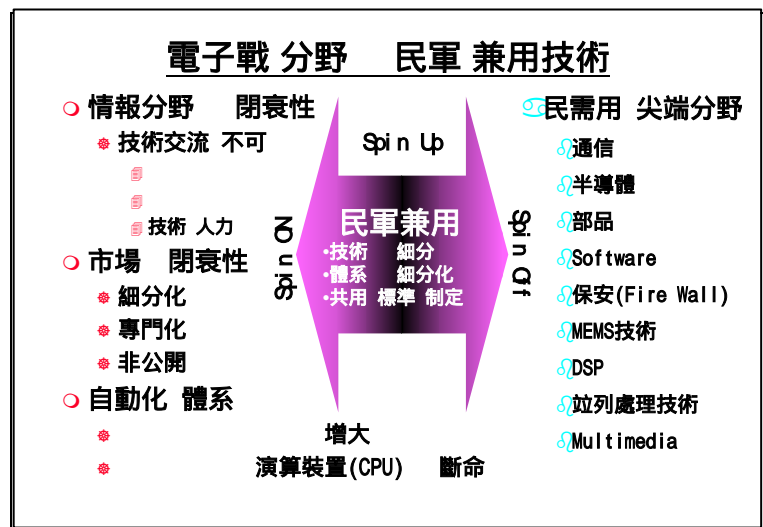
電子戰 分野　民軍 兼用技術

情報分野　閉衰性
技術交流 不可
技術 人力
市場　閉衰性
細分化
專門化
非公開
自動化 體系
增大
演算裝置(CPU)　斷命

Spin Up
Spin On
Spin Off

民軍兼用
•技術　細分
•體系　細分化
•共用 標準 制定

民需用 尖端分野
通信
半導體
部品
Software
保安(Fire Wall)
MEMS技術
DSP
竝列處理技術
Multimedia